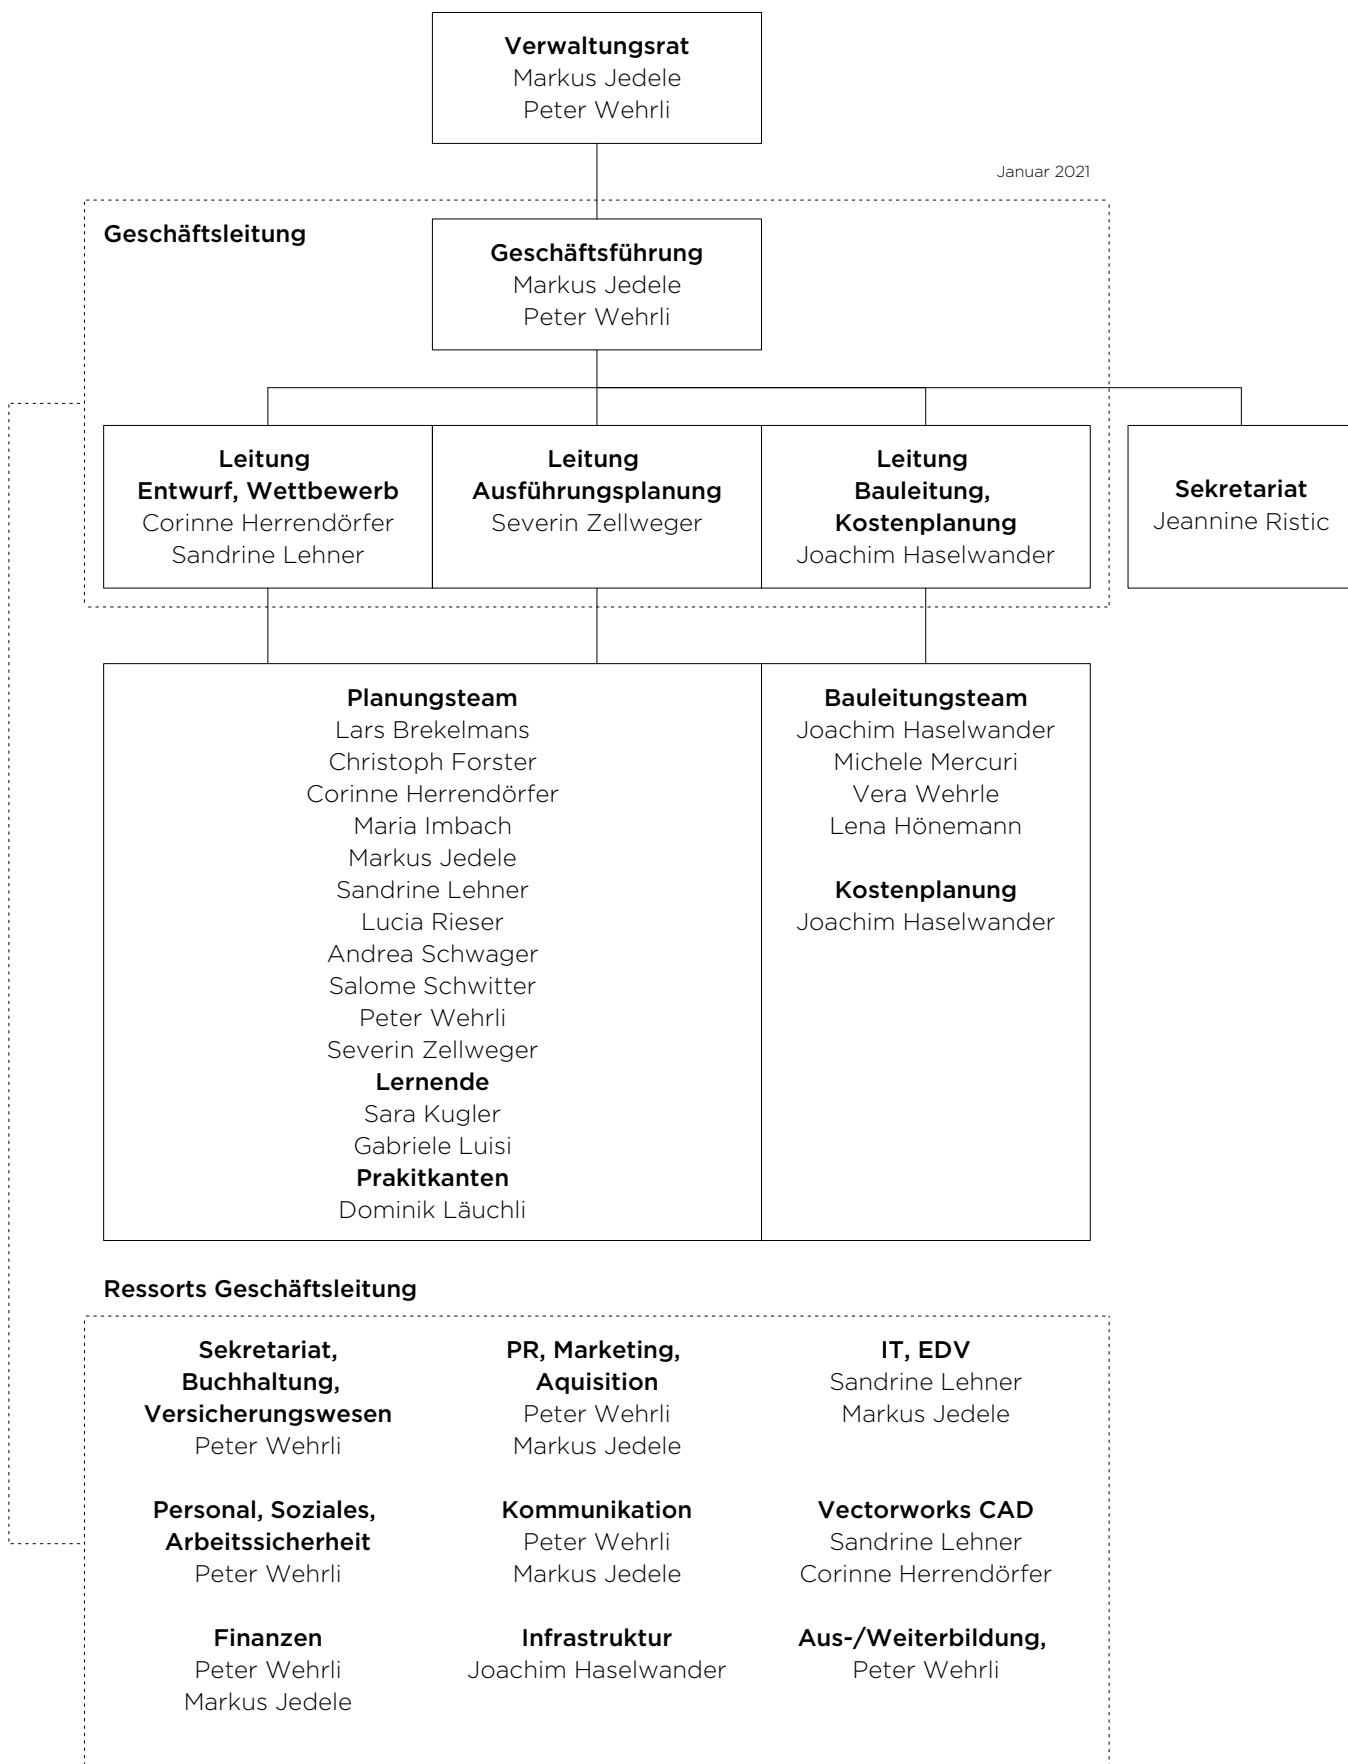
Verwaltungsrat
Markus Jedele
Peter Wehrli

Januar 2021

Geschäftsleitung

Geschäftsführung
Markus Jedele
Peter Wehrli

Leitung
Entwurf, Wettbewerb
Corinne Herrendörfer
Sandrine Lehner

Leitung
Ausführungsplanung
Severin Zellweger

Leitung
Bauleitung,
Kostenplanung
Joachim Haselwander

Sekretariat
Jeannine Ristic

Planungsteam
Lars Brekelmans
Christoph Forster
Corinne Herrendörfer
Maria Imbach
Markus Jedele
Sandrine Lehner
Lucia Rieser
Andrea Schwager
Salome Schwitter
Peter Wehrli
Severin Zellweger
Lernende
Sara Kugler
Gabriele Luisi
Prakitkanten
Dominik Läuchli

Bauleitungsteam
Joachim Haselwander
Michele Mercuri
Vera Wehrle
Lena Hönemann

Kostenplanung
Joachim Haselwander

Ressorts Geschäftsleitung

Sekretariat,
Buchhaltung,
Versicherungswesen
Peter Wehrli

PR, Marketing,
Aquisition
Peter Wehrli
Markus Jedele

IT, EDV
Sandrine Lehner
Markus Jedele

Personal, Soziales,
Arbeitssicherheit
Peter Wehrli

Kommunikation
Peter Wehrli
Markus Jedele

Vectorworks CAD
Sandrine Lehner
Corinne Herrendörfer

Finanzen
Peter Wehrli
Markus Jedele

Infrastruktur
Joachim Haselwander

Aus-/Weiterbildung,
Peter Wehrli